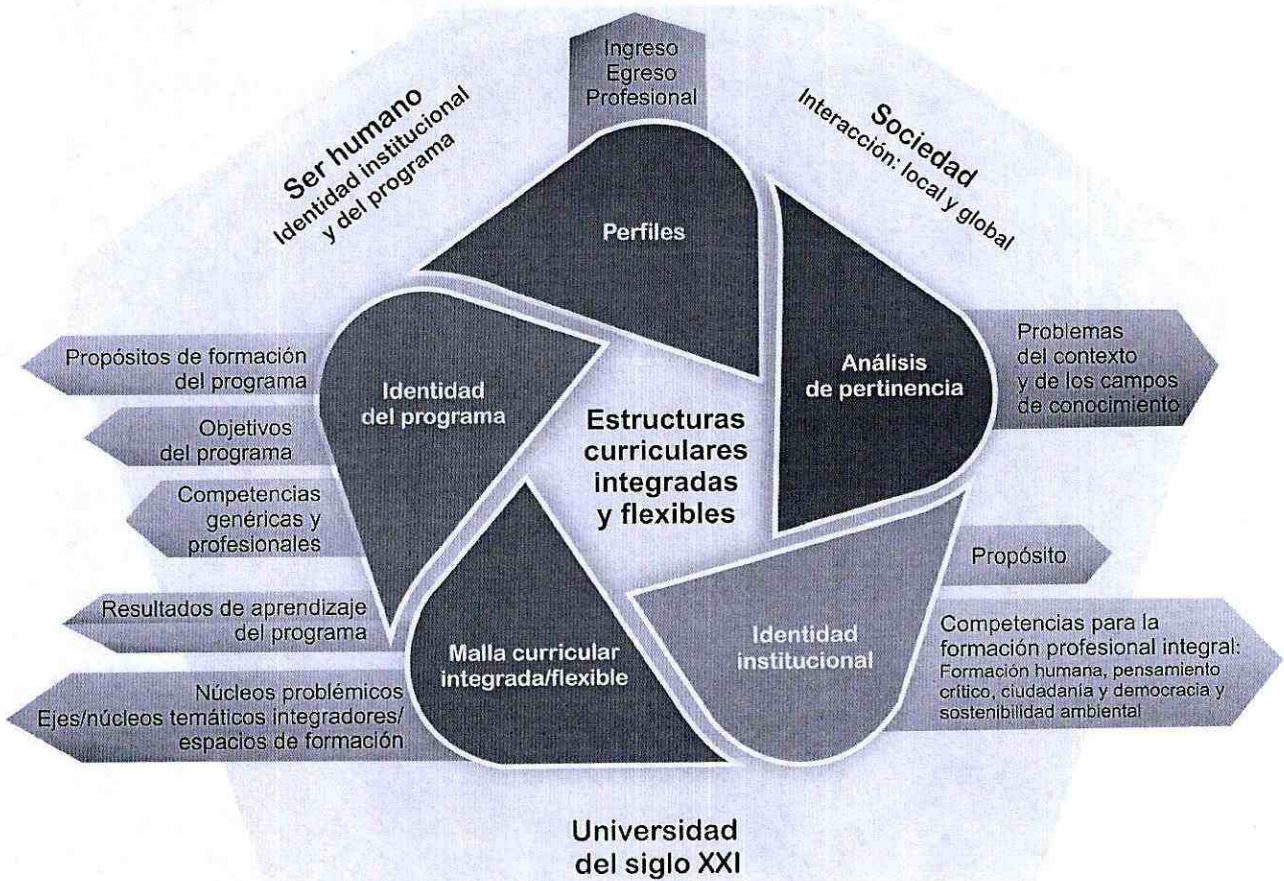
Ingreso
Egreso
Profesional

Ser humano
Identidad institucional y del programa

Sociedad
Interacción: local y global

Perfiles

Análisis de pertinencia

Identidad del programa

Estructuras curriculares integradas y flexibles

Propósitos de formación del programa

Objetivos del programa

Competencias genéricas y profesionales

Resultados de aprendizaje del programa

Núcleos problémicos
Ejes/núcleos temáticos integradores/ espacios de formación

Problemas del contexto y de los campos de conocimiento

Propósito

Competencias para la formación profesional integral:
Formación humana, pensamiento crítico, ciudadanía y democracia y sostenibilidad ambiental

Identidad institucional

Malla curricular integrada/flexible

Universidad del siglo XXI